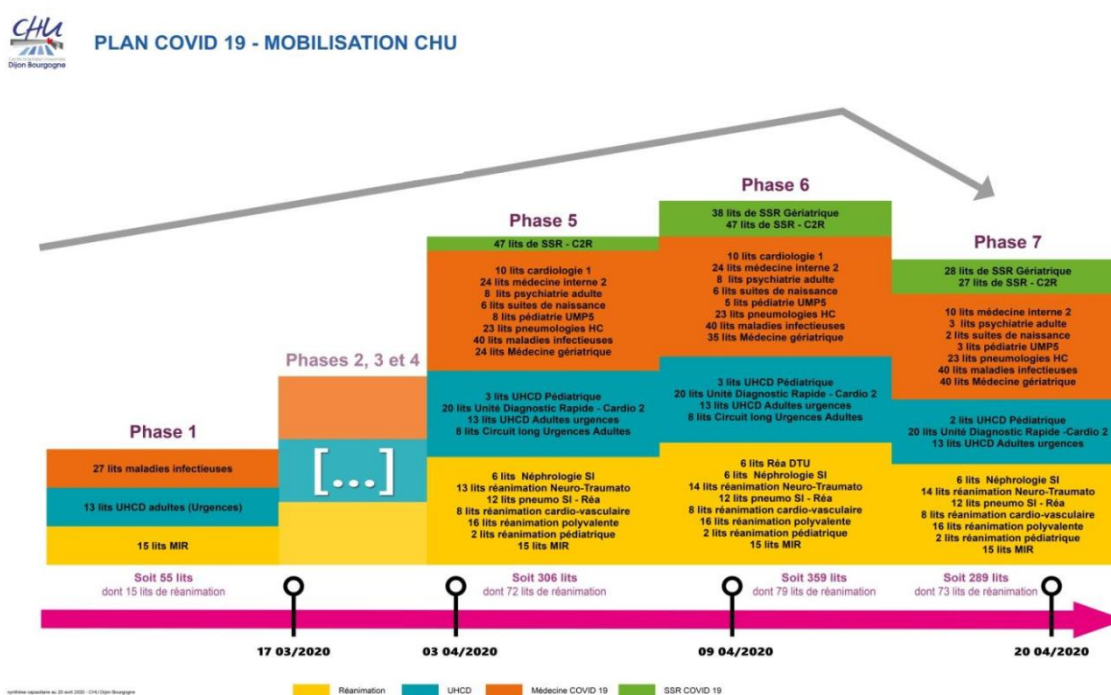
CHU
Centre Hospitalier Universitaire
Dijon Bourgogne

PLAN COVID 19 - MOBILISATION CHU

Phase 1

27 lits maladies infectieuses

13 lits UHCD adultes (Urgences)

15 lits MIR

Soit 55 lits
dont 15 lits de réanimation

Phases 2, 3 et 4

[...]

Phase 5

47 lits de SSR - C2R

10 lits cardiologie 1
24 lits médecine interne 2
8 lits psychiatrie adulte
6 lits suites de naissance
8 lits pédiatrie UMP5
23 lits pneumologies HC
40 lits maladies infectieuses
24 lits Médecine gériatrique

3 lits UHCD Pédiatrique
20 lits Unité Diagnostic Rapide - Cardio 2
13 lits UHCD Adultes urgences
8 lits Circuit long Urgences Adultes

6 lits Néphrologie SI
13 lits réanimation Neuro-Traumato
12 lits pneumo SI - Réa
8 lits réanimation cardio-vasculaire
16 lits réanimation polyvalente
2 lits réanimation pédiatrique
15 lits MIR

Soit 306 lits
dont 72 lits de réanimation

Phase 6

38 lits de SSR Gériatrique
47 lits de SSR - C2R

10 lits cardiologie 1
24 lits médecine interne 2
8 lits psychiatrie adulte
6 lits suites de naissance
5 lits pédiatrie UMP5
23 lits pneumologies HC
40 lits maladies infectieuses
35 lits Médecine gériatrique

3 lits UHCD Pédiatrique
20 lits Unité Diagnostic Rapide - Cardio 2
13 lits UHCD Adultes urgences
8 lits Circuit long Urgences Adultes

6 lits Réa DTU
6 lits Néphrologie SI
14 lits réanimation Neuro-Traumato
12 lits pneumo SI - Réa
8 lits réanimation cardio-vasculaire
16 lits réanimation polyvalente
2 lits réanimation pédiatrique
15 lits MIR

Soit 359 lits
dont 79 lits de réanimation

Phase 7

28 lits de SSR Gériatrique
27 lits de SSR - C2R

10 lits médecine interne 2
3 lits psychiatrie adulte
2 lits suites de naissance
3 lits pédiatrie UMP5
23 lits pneumologies HC
40 lits maladies infectieuses
40 lits Médecine gériatrique

2 lits UHCD Pédiatrique
20 lits Unité Diagnostic Rapide -Cardio 2
13 lits UHCD Adultes urgences

6 lits Néphrologie SI
14 lits réanimation Neuro-Traumato
12 lits pneumo SI - Réa
8 lits réanimation cardio-vasculaire
16 lits réanimation polyvalente
2 lits réanimation pédiatrique
15 lits MIR

Soit 289 lits
dont 73 lits de réanimation

17 03/2020
03 04/2020
09 04/2020
20 04/2020

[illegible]

Réanimation
UHCD
Médecine COVID 19
SSR COVID 19